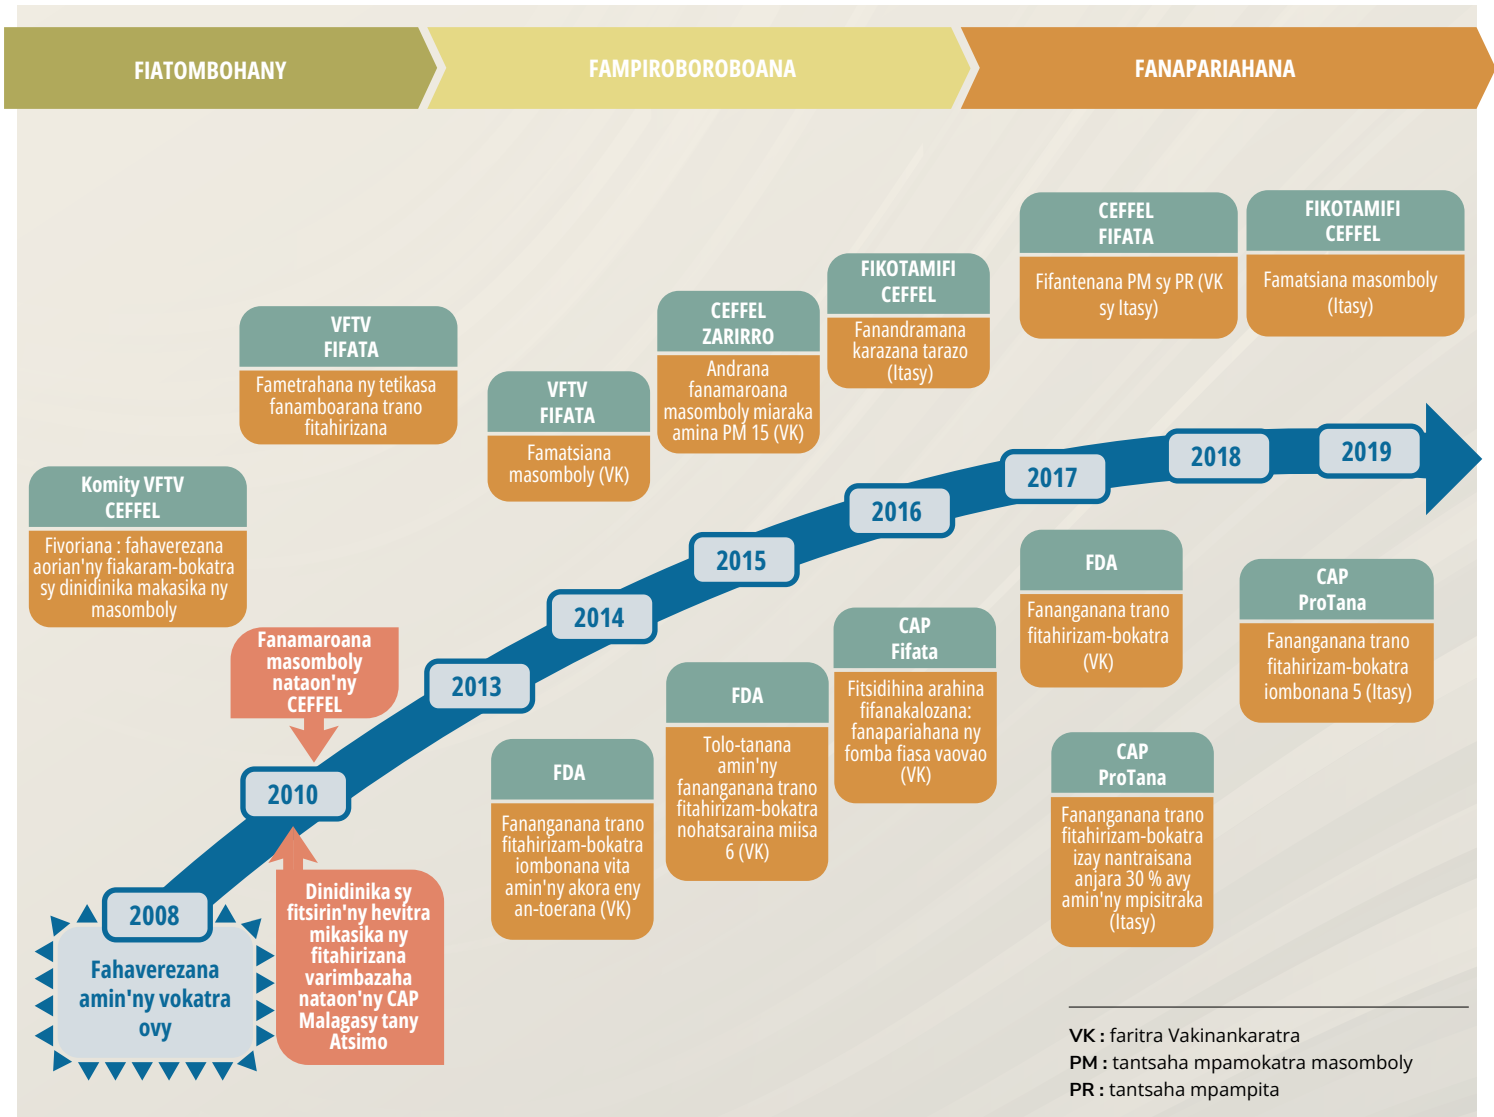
FIATOMBOHANY

FAMPIROBOROBOANA

FANAPARIAHANA

2008

Fahaverezana amin'ny vokatra ovy

Dinidinika sy fitsirin'ny hevitra mikasika ny fitahirizana varimbazaha nataon'ny CAP Malagasy tany Atsimo

2010

Fanamaroana masomboly nataon'ny CEFFEL

Komity VFTV CEFFEL

Fivoriana : fahaverezana aorian'ny fiakaram-bokatra sy dinidinika makasika ny masomboly

VFTV FIFATA

Fametrahana ny tetikasa fanamboarana trano fitahirizana

2013

2014

VFTV FIFATA

Famatsiana masomboly (VK)

FDA

Fananganana trano fitahirizam-bokatra iombonana vita amin'ny akora eny an-toerana (VK)

2015

CEFFEL ZARIRRO

Andrana fanamaroana masomboly miaraka amina PM 15 (VK)

FDA

Tolo-tanana amin'ny fananganana trano fitahirizam-bokatra nohatsaraina miisa 6 (VK)

2016

FIKOTAMIFI CEFFEL

Fanandramana karazana tarazo (Itasy)

CAP Fifata

Fitsidihina arahina fifanakalozana: fanapariahana ny fomba fiasa vaovao (VK)

2017

CEFFEL FIFATA

Fifantenana PM sy PR (VK sy Itasy)

FDA

Fananganana trano fitahirizam-bokatra (VK)

CAP ProTana

Fananganana trano fitahirizam-bokatra izay nantraisana anjara 30 % avy amin'ny mpisitraka (Itasy)

2018

2019

FIKOTAMIFI CEFFEL

Famatsiana masomboly (Itasy)

CAP ProTana

Fananganana trano fitahirizam-bokatra iombonana 5 (Itasy)

VK : faritra Vakinankaratra
PM : tantsaha mpamokatra masomboly
PR : tantsaha mpampita